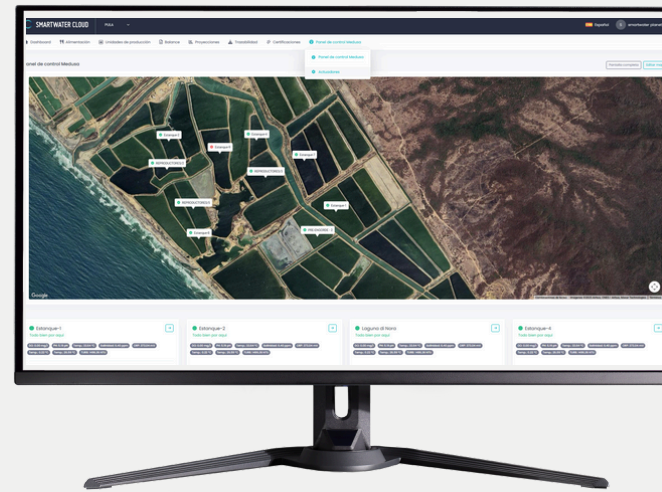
SMARTWATER CLOUD

Español

Dashboard | Alimentación | Unidades de producción | Balance | Proyecciones | Trazabilidad | Certificaciones | Panel de control Medusa

Panel de control Medusa

Actuadores

anel de control Medusa

Estanque-1

Estanque-2

Estanque-3

REPRODUCTORES-1

REPRODUCTORES-2

REPRODUCTORES-3

Estanque-4

Estanque-5

Estanque-6

PRE-CRIADERO

Google

Estanque-1

Todo bien por aquí

Estanque-2

Todo bien por aquí

Laguna di Nora

Todo bien por aquí

Estanque-4

Todo bien por aquí